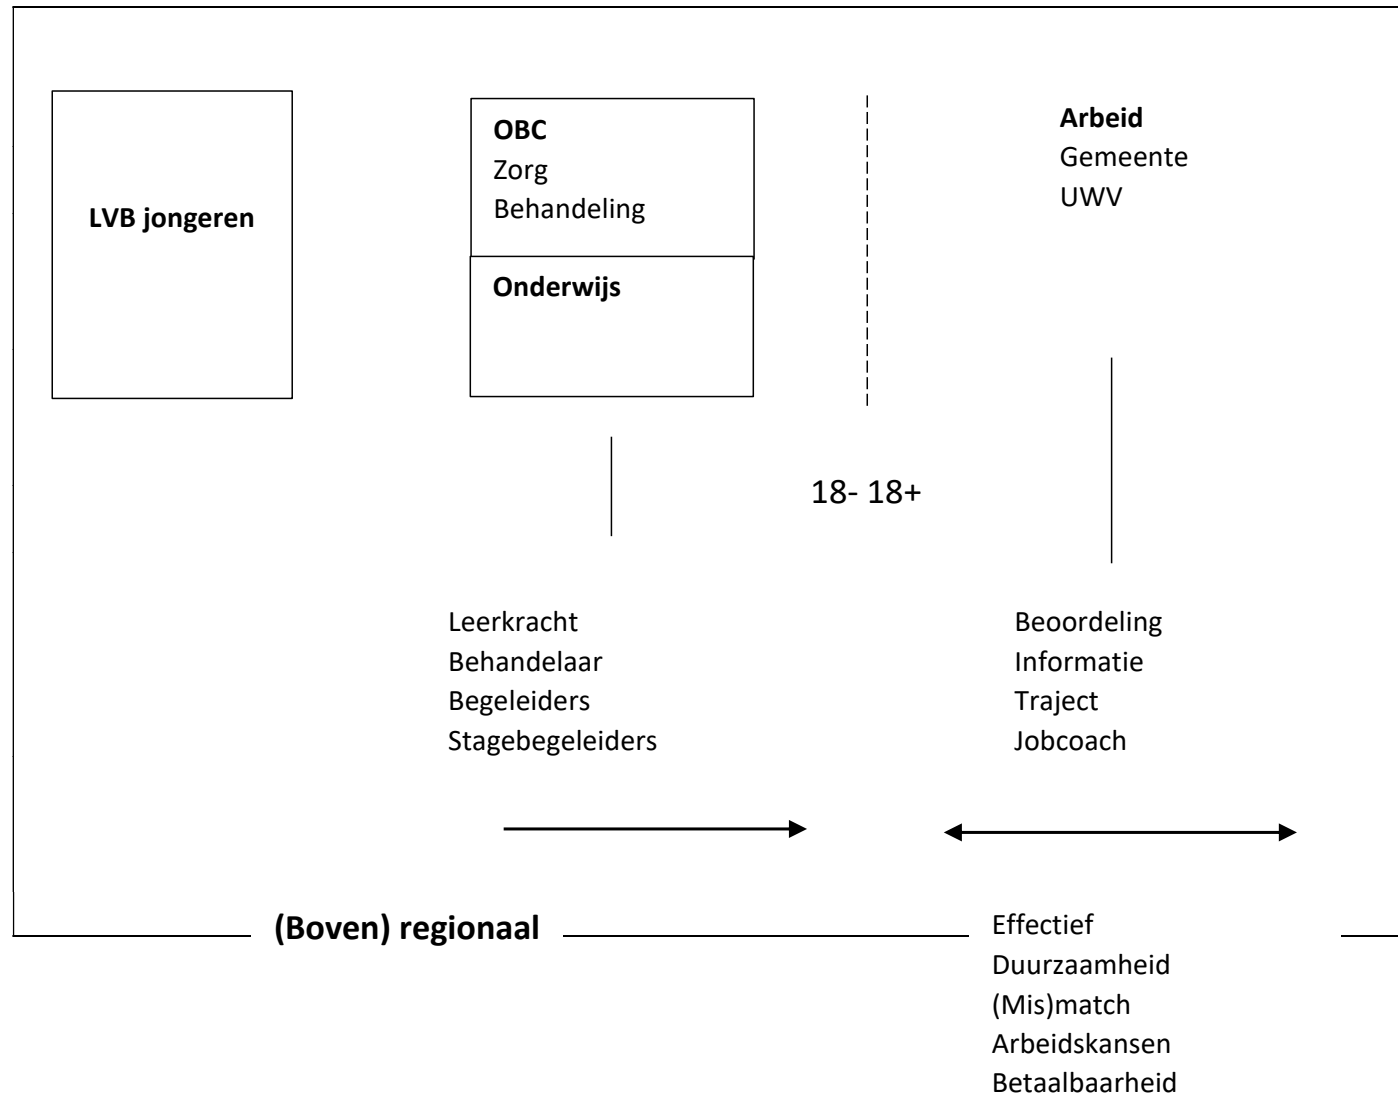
LVB jongeren

OBC
Zorg
Behandeling

Onderwijs

Arbeid
Gemeente
UWV

18- 18+

Leerkracht
Behandelaar
Begeleiders
Stagebegeleiders

Beoordeling
Informatie
Traject
Jobcoach

(Boven) regionaal

Effectief
Duurzaamheid
(Mis)match
Arbeidskansen
Betaalbaarheid